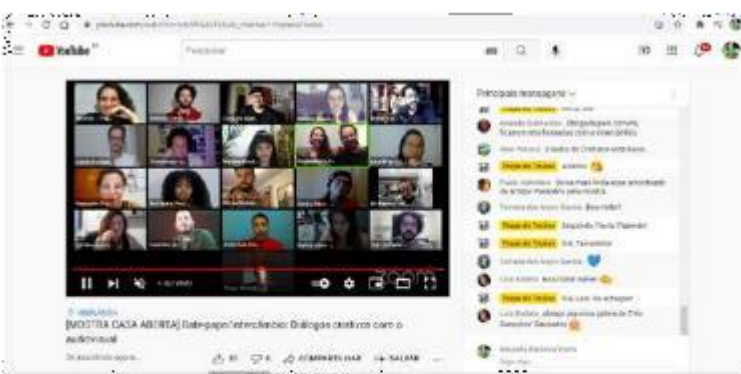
YouTube

Pesquisar

Principais mensagens

[MOSTRA CASA ABERTA] Bate-papo Intercâmbio: Diálogos criativos com o audiovisual

COMPARTILHAR SALVAR

Trupe do Teatro

Trupe do Teatro

Trupe do Teatro

Trupe do Teatro

Trupe do Teatro